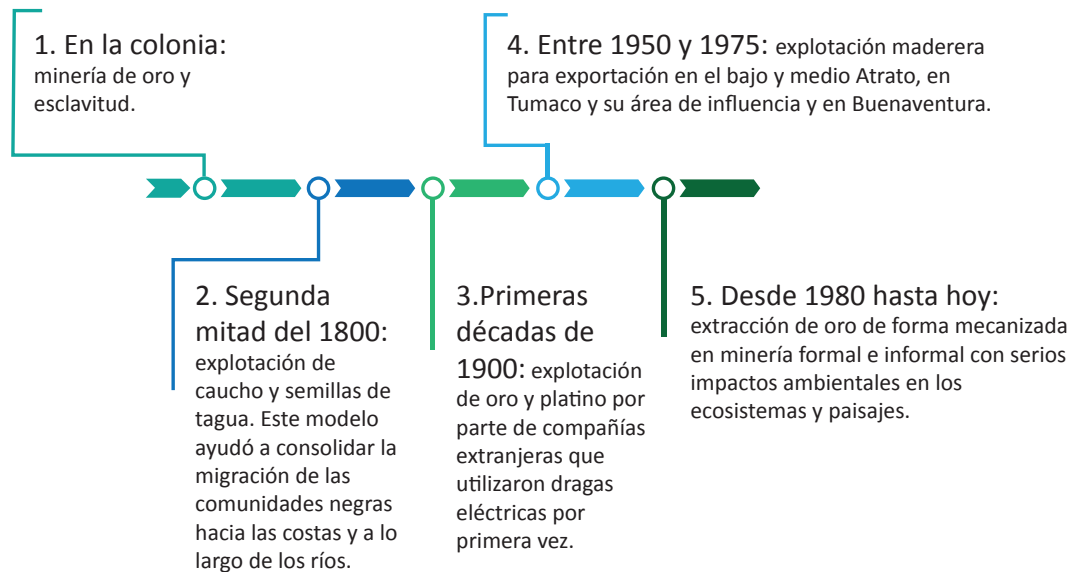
1. En la colonia: minería de oro y esclavitud.

4. Entre 1950 y 1975: explotación maderera para exportación en el bajo y medio Atrato, en Tumaco y su área de influencia y en Buenaventura.

2. Segunda mitad del 1800: explotación de caucho y semillas de tagua. Este modelo ayudó a consolidar la migración de las comunidades negras hacia las costas y a lo largo de los ríos.

3.Primeras décadas de 1900: explotación de oro y platino por parte de compañías extranjeras que utilizaron dragas eléctricas por primera vez.

5. Desde 1980 hasta hoy: extracción de oro de forma mecanizada en minería formal e informal con serios impactos ambientales en los ecosistemas y paisajes.